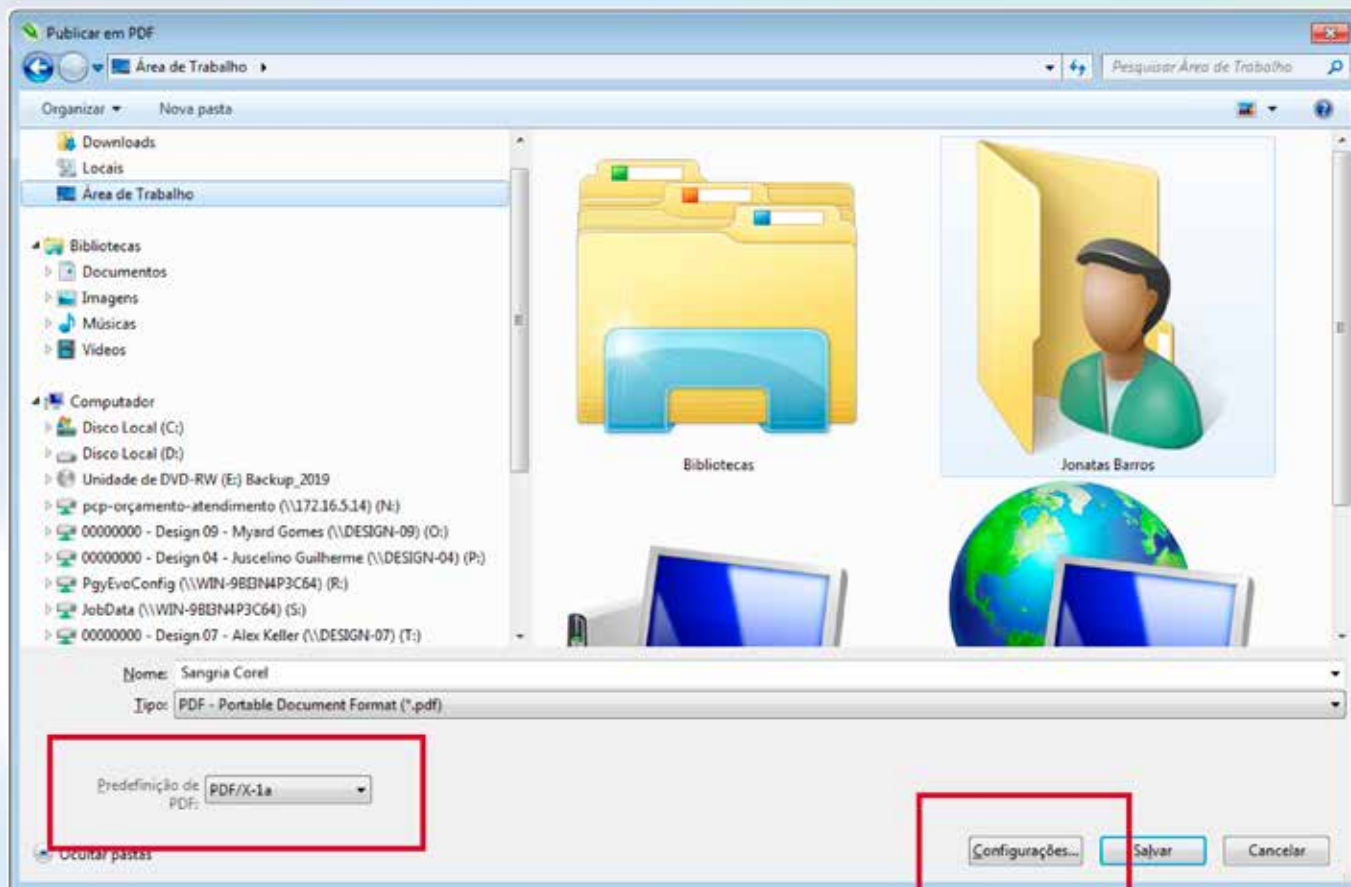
Publicar em PDF

Área de Trabalho ▸

Pesquisar Área de Trabalho

Organizar ▾ Nova pasta

Downloads
Locais
Área de Trabalho

Bibliotecas
Documentos
Imagens
Músicas
Vídeos

Computador
Disco Local (C:)
Disco Local (D:)
Unidade de DVD-RW (E:) Backup_2019
pcp-orçamento-atendimento (\\172.16.5.14) (N:)
00000000 - Design 09 - Myard Gomes (\\DESIGN-09) (O:)
00000000 - Design 04 - Juscelino Guilherme (\\DESIGN-04) (P:)
PgyEvoConfig (\\WIN-9BI3N4P3C64) (R:)
JobData (\\WIN-9BI3N4P3C64) (S:)
00000000 - Design 07 - Alex Keller (\\DESIGN-07) (T:)

Bibliotecas

Jonatas Barros

Nome: Sangria Corel

Tipo: PDF - Portable Document Format (*.pdf)

Predefinição de PDF: PDF/X-1a

Ocultar pastas

Configurações...

Salvar

Cancelar